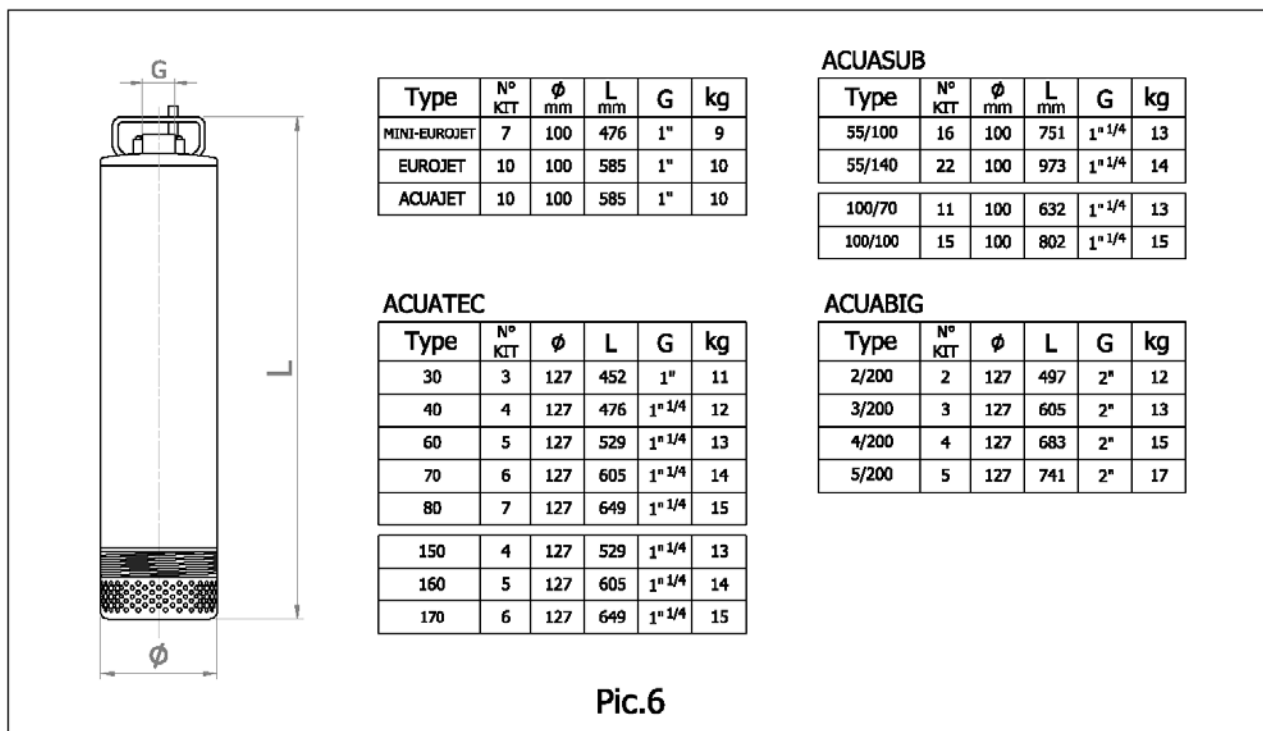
G

L

ϕ

| Type | N° KIT | ϕ mm | L mm | G | kg |
|---|---|---|---|---|---|
| MINI-EUROJET | 7 | 100 | 476 | 1" | 9 |
| EUROJET | 10 | 100 | 585 | 1" | 10 |
| ACUAJET | 10 | 100 | 585 | 1" | 10 |

ACUASUB

| Type | N° KIT | ϕ mm | L mm | G | kg |
|---|---|---|---|---|---|
| 55/100 | 16 | 100 | 751 | 1" 1/4 | 13 |
| 55/140 | 22 | 100 | 973 | 1" 1/4 | 14 |
| 100/70 | 11 | 100 | 632 | 1" 1/4 | 13 |
| 100/100 | 15 | 100 | 802 | 1" 1/4 | 15 |

ACUATEC

| Type | N° KIT | ϕ | L | G | kg |
|---|---|---|---|---|---|
| 30 | 3 | 127 | 452 | 1" | 11 |
| 40 | 4 | 127 | 476 | 1" 1/4 | 12 |
| 60 | 5 | 127 | 529 | 1" 1/4 | 13 |
| 70 | 6 | 127 | 605 | 1" 1/4 | 14 |
| 80 | 7 | 127 | 649 | 1" 1/4 | 15 |
| 150 | 4 | 127 | 529 | 1" 1/4 | 13 |
| 160 | 5 | 127 | 605 | 1" 1/4 | 14 |
| 170 | 6 | 127 | 649 | 1" 1/4 | 15 |

ACUABIG

| Type | N° KIT | ϕ | L | G | kg |
|---|---|---|---|---|---|
| 2/200 | 2 | 127 | 497 | 2" | 12 |
| 3/200 | 3 | 127 | 605 | 2" | 13 |
| 4/200 | 4 | 127 | 683 | 2" | 15 |
| 5/200 | 5 | 127 | 741 | 2" | 17 |

Pic.6